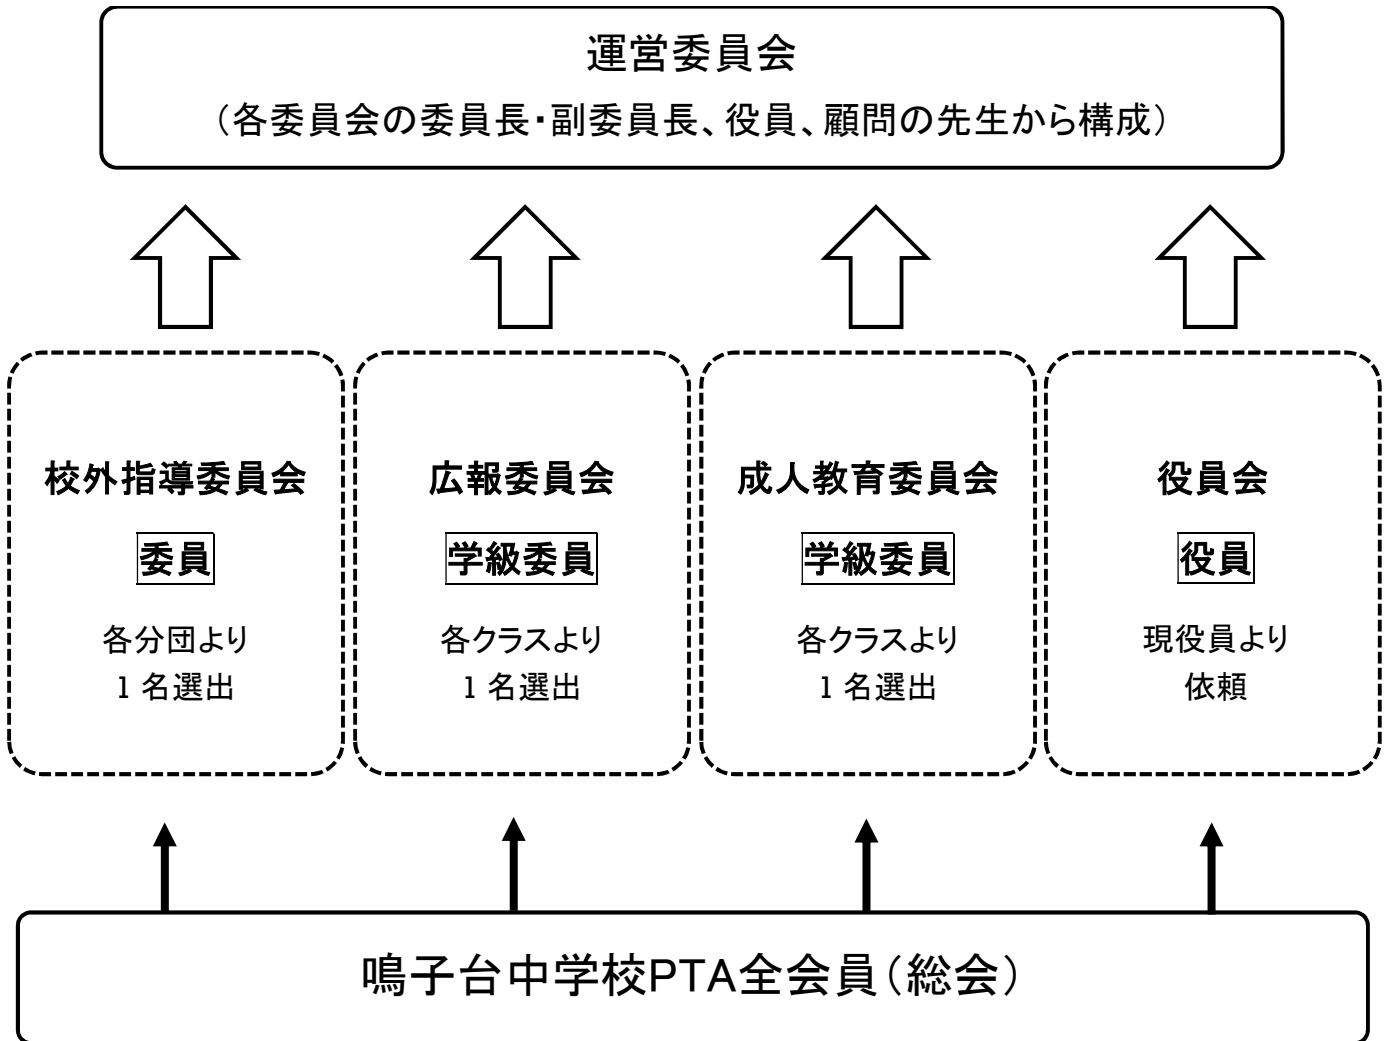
運営委員会
（各委員会の委員長・副委員長、役員、顧問の先生から構成）

校外指導委員会
委員
各分団より
1 名選出

広報委員会
学級委員
各クラスより
1 名選出

成人教育委員会
学級委員
各クラスより
1 名選出

役員会
役員
現役員より
依頼

鳴子台中学校PTA全会員（総会）